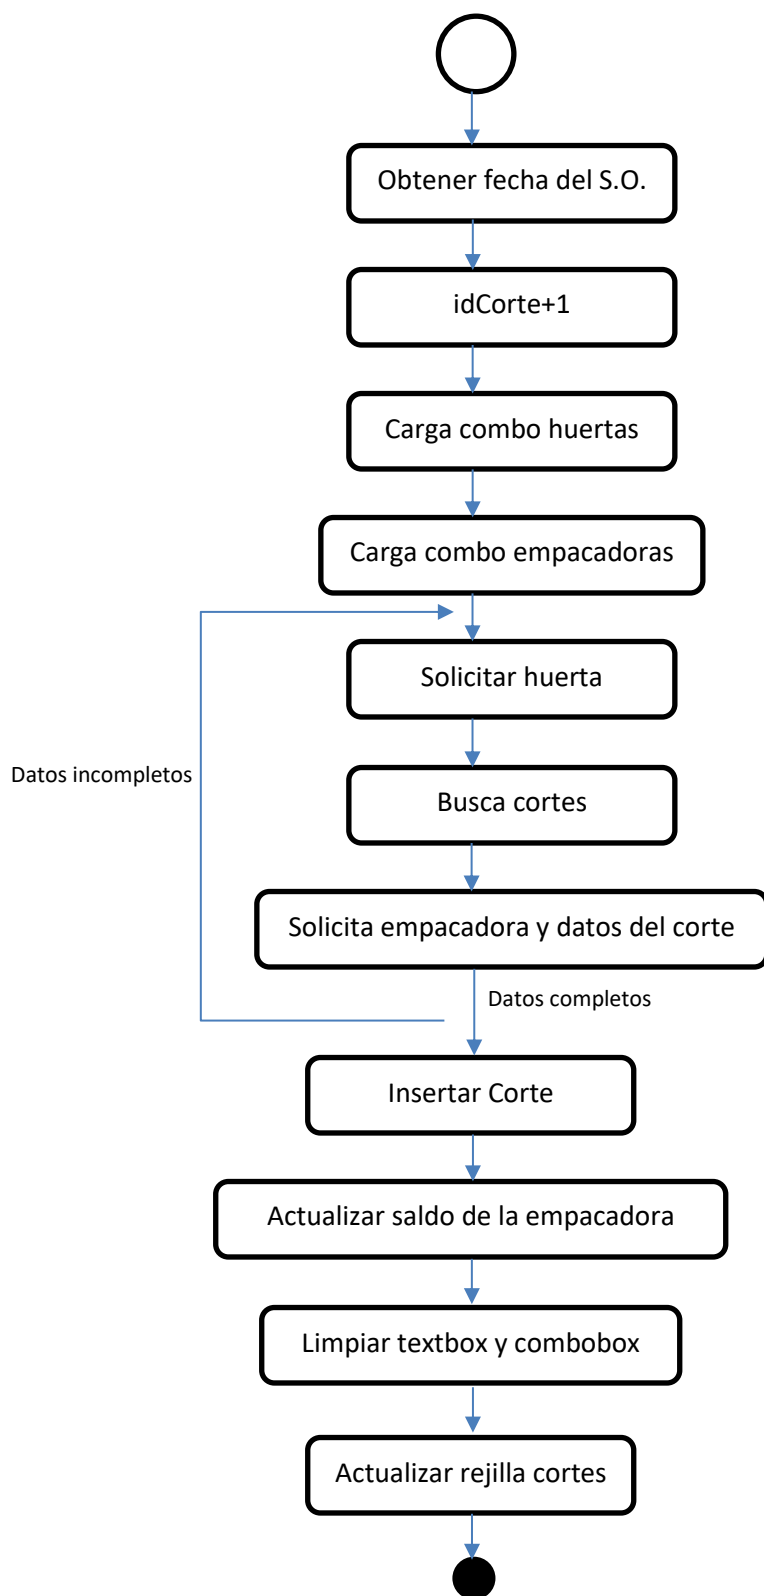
Obtener fecha del S.O.

idCorte+1

Carga combo huertas

Carga combo empacadoras

Solicitar huerta

Datos incompletos

Busca cortes

Solicita empacadora y datos del corte

Datos completos

Insertar Corte

Actualizar saldo de la empacadora

Limpiar textbox y combobox

Actualizar rejilla cortes